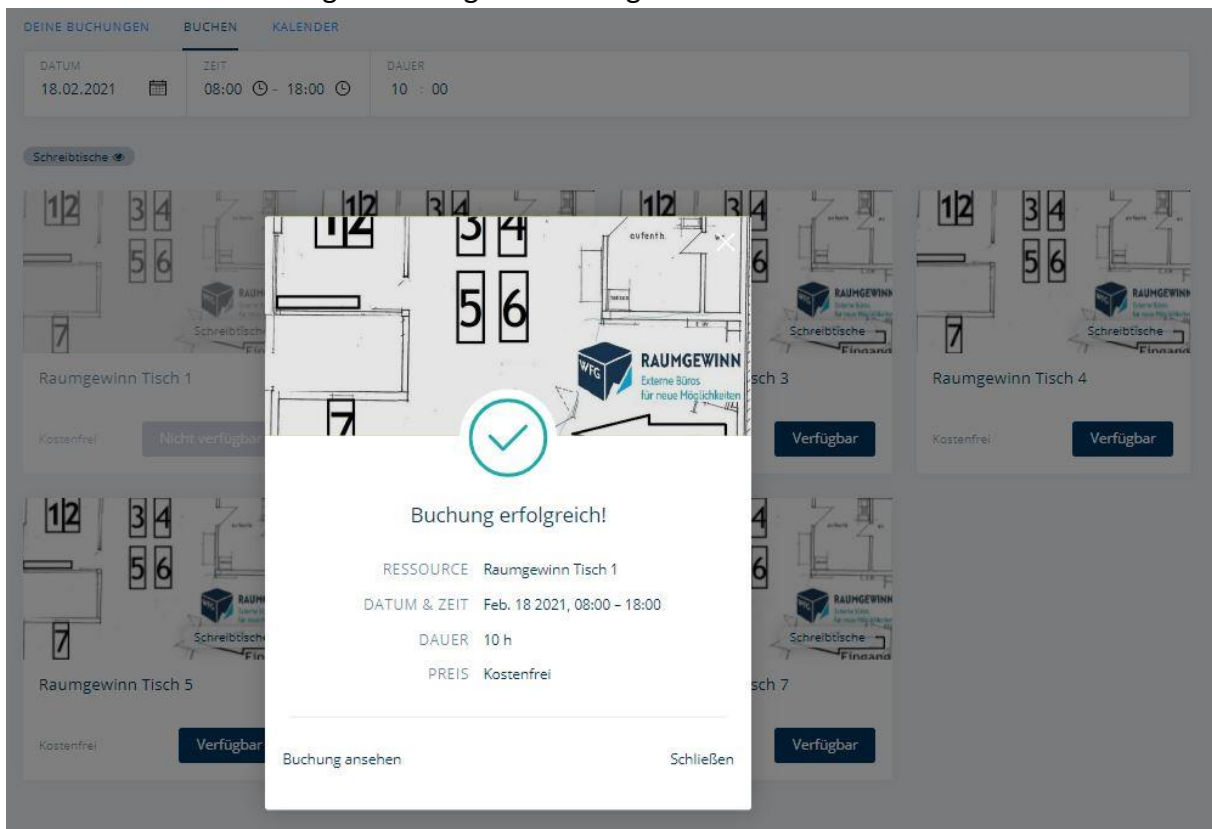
DEINE BUCHUNGEN BUCHEN KALENDER

DATUM
18.02.2021

ZEIT
08:00 - 18:00

DAUER
10 : 00

Schreibtische

12 34 56 7

RAUMGEWINN
Schreibtische

Raumgewinn Tisch 1

Kostenfrei Nicht verfügbar

12 34 56 7

aufenth.

WFG RAUMGEWINN
Externe Büros für neue Möglichkeiten

sch 3

Verfügbar

12 34 56 7

RAUMGEWINN
Externe Büros für neue Möglichkeiten
Schreibtische
Eingang

Raumgewinn Tisch 4

Kostenfrei Verfügbar

Buchung erfolgreich!

RESSOURCE Raumgewinn Tisch 1
DATUM & ZEIT Feb. 18 2021, 08:00 – 18:00
DAUER 10 h
PREIS Kostenfrei

Buchung ansehen Schließen

12 34 56 7

RAUM
Schreibtische

Raumgewinn Tisch 5

Kostenfrei Verfügbar

RAUMGEWINN
Schreibtische
Eingang

sch 7

Verfügbar